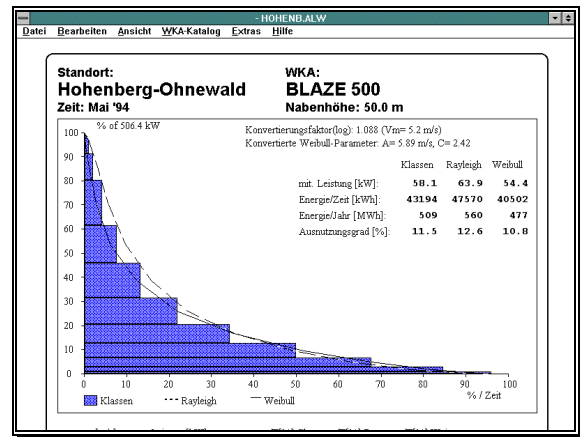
- HOHENB.ALW

Datei Bearbeiten Ansicht WKA-Katalog Extras Hilfe

Standort:
Hohenberg-Ohnewald
Zeit: Mai '94

WKA:
BLAZE 500
Nabenhöhe: 50.0 m

% of 506.4 kW

Konvertierungsfaktor(log): 1.088 (Vm= 5.2 m/s)
Konvertierte Weibull-Parameter: A= 5.89 m/s, C= 2.42

| | Klassen | Rayleigh | Weibull |
|---|---|---|---|
| mit. Leistung [kW]: | 58.1 | 63.9 | 54.4 |
| Energie/Zeit [kWh]: | 43194 | 47570 | 40502 |
| Energie/Jahr [MWh]: | 509 | 560 | 477 |
| Ausnutzungsgrad [%]: | 11.5 | 12.6 | 10.8 |

100
90
80
70
60
50
40
30
20
10
0

0 10 20 30 40 50 60 70 80 90 100
% / Zeit

Klassen --- Rayleigh — Weibull